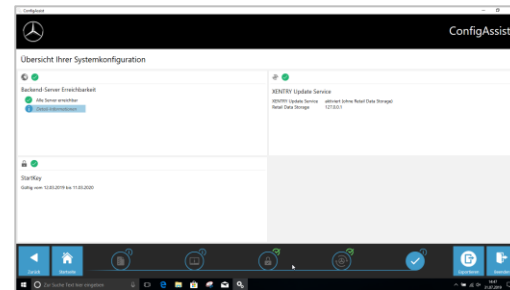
ConfigAssist

ConfigAssist

Übersicht Ihrer Systemkonfiguration

Backend-Server Erreichbarkeit

Alle Server erreichbar

Details Informationen

XENTRY Update Service

XENTRY Update Service aktiviert (ohne Retail Data Storage)

Retail Data Storage 127.0.0.1

StartKey

Gültig vom 12.03.2019 bis 11.03.2020

Zurück

Startseite

Exportieren

Beenden

Zur Suche Text hier eingeben

14:47
31.07.2019